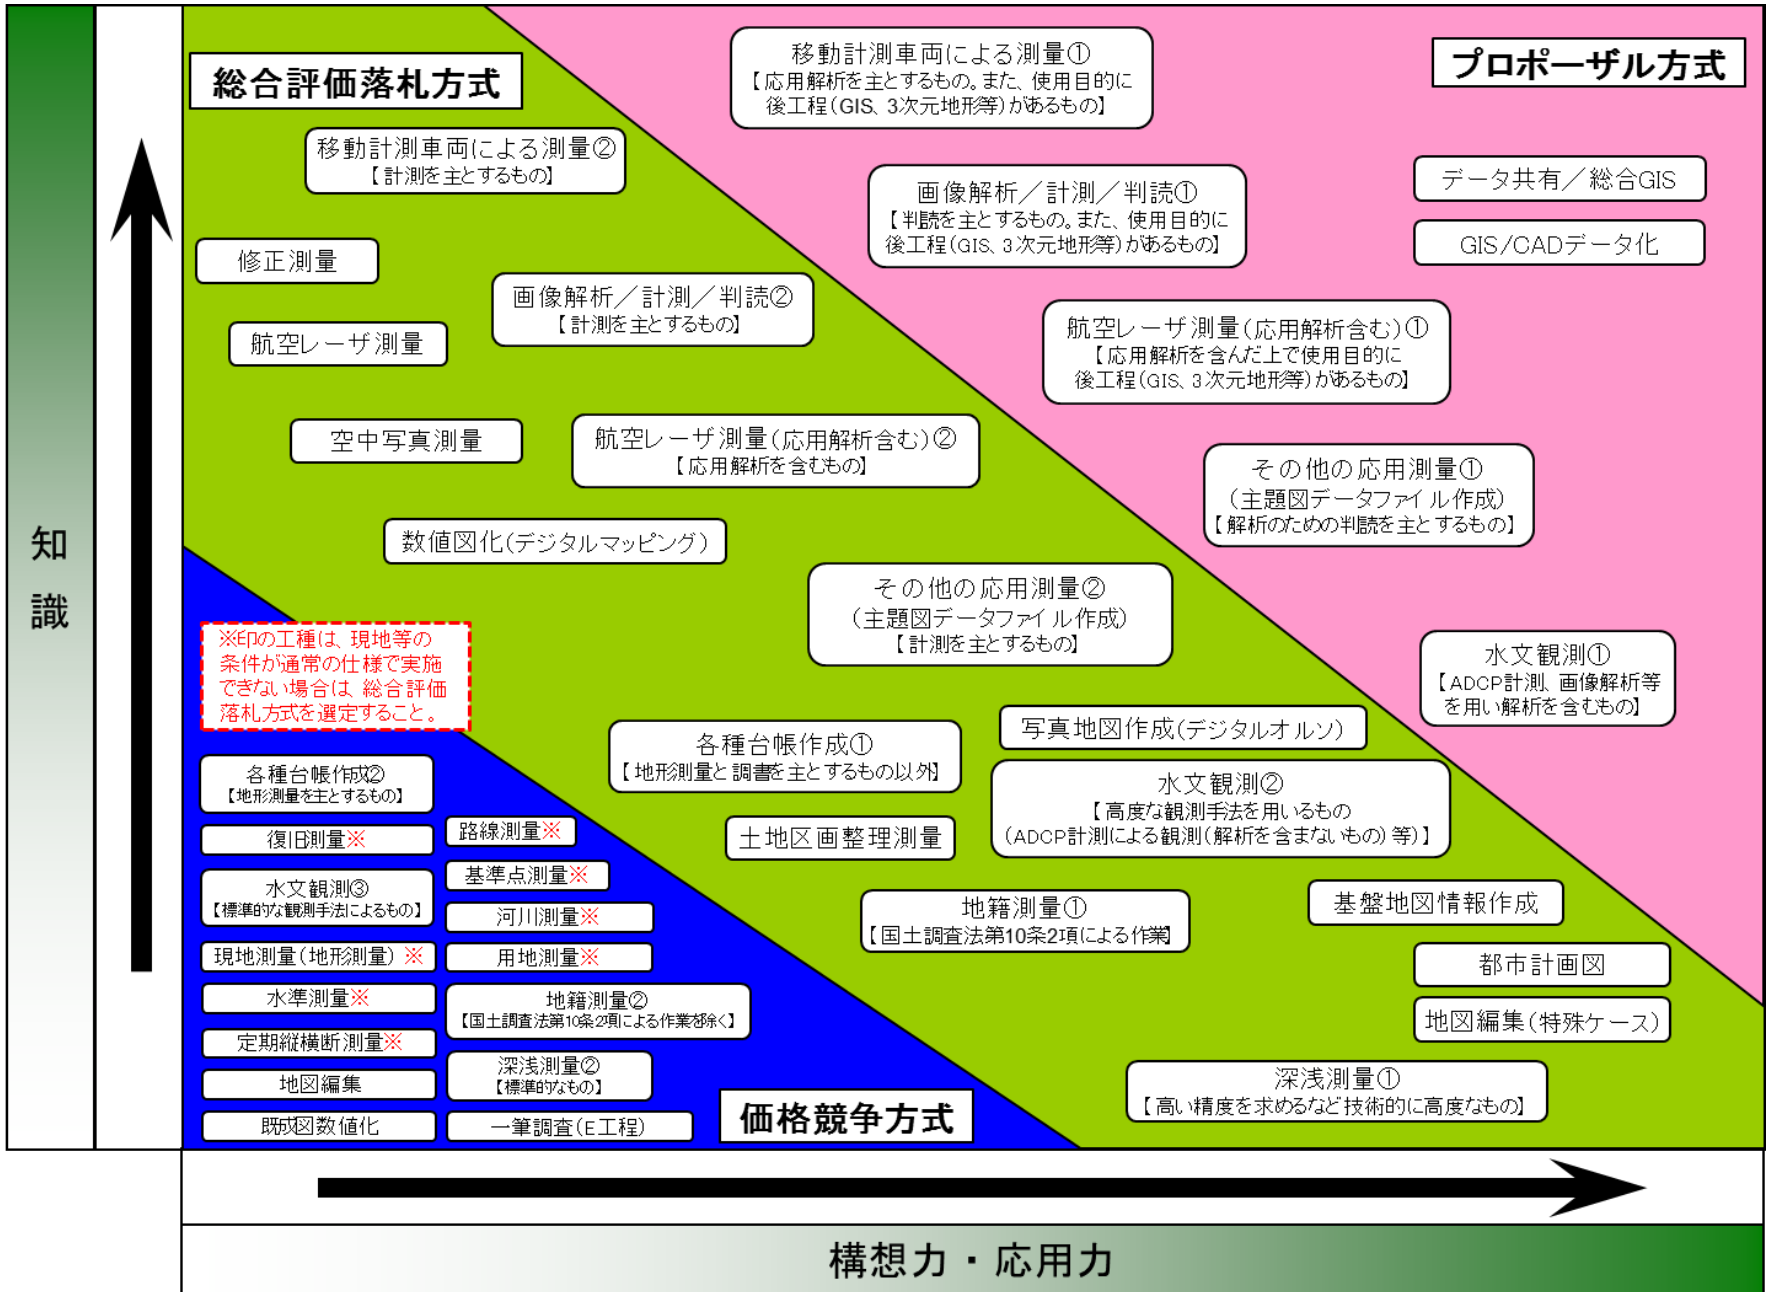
知識

総合評価落札方式

移動計測車両による測量①
【応用解析を主とするもの。また、使用目的に後工程(GIS、3次元地形等)があるもの】

プロポーザル方式

移動計測車両による測量②
【計測を主とするもの】

データ共有／総合GIS

画像解析／計測／判読①
【判読を主とするもの。また、使用目的に後工程(GIS、3次元地形等)があるもの】

GIS/CADデータ化

修正測量

画像解析／計測／判読②
【計測を主とするもの】

航空レーザ測量

航空レーザ測量(応用解析含む)①
【応用解析を含んだ上で使用目的に後工程(GIS、3次元地形等)があるもの】

空中写真測量

航空レーザ測量(応用解析含む)②
【応用解析を含むもの】

その他の応用測量①
(主題図データファイル作成)
【解析のための判読を主とするもの】

数値図化(デジタルマッピング)

その他の応用測量②
(主題図データファイル作成)
【計測を主とするもの】

※印の工種は、現地等の条件が通常の仕様で実施できない場合は、総合評価落札方式を選定すること。

水文観測①
【ADCP計測、画像解析等を用い解析を含むもの】

写真地図作成(デジタルオルソ)

各種台帳作成①
【地形測量と調書を主とするもの以外】

各種台帳作成②
【地形測量を主とするもの】

水文観測②
【高度な観測手法を用いるもの(ADCP計測による観測(解析を含まないもの)等)】

復旧測量※

路線測量※

土地区画整理測量

基準点測量※

水文観測③
【標準的な観測手法によるもの】

河川測量※

基盤地図情報作成

地籍測量①
【国土調査法第10条2項による作業】

現地測量(地形測量)※

用地測量※

都市計画図

水準測量※

地籍測量②
【国土調査法第10条2項による作業を除く】

地図編集(特殊ケース)

定期縦横断測量※

深浅測量②
【標準的なもの】

深浅測量①
【高い精度を求めるなど技術的に高度なもの】

地図編集

既成図数値化

一筆調査(E工程)

価格競争方式

構想力・応用力